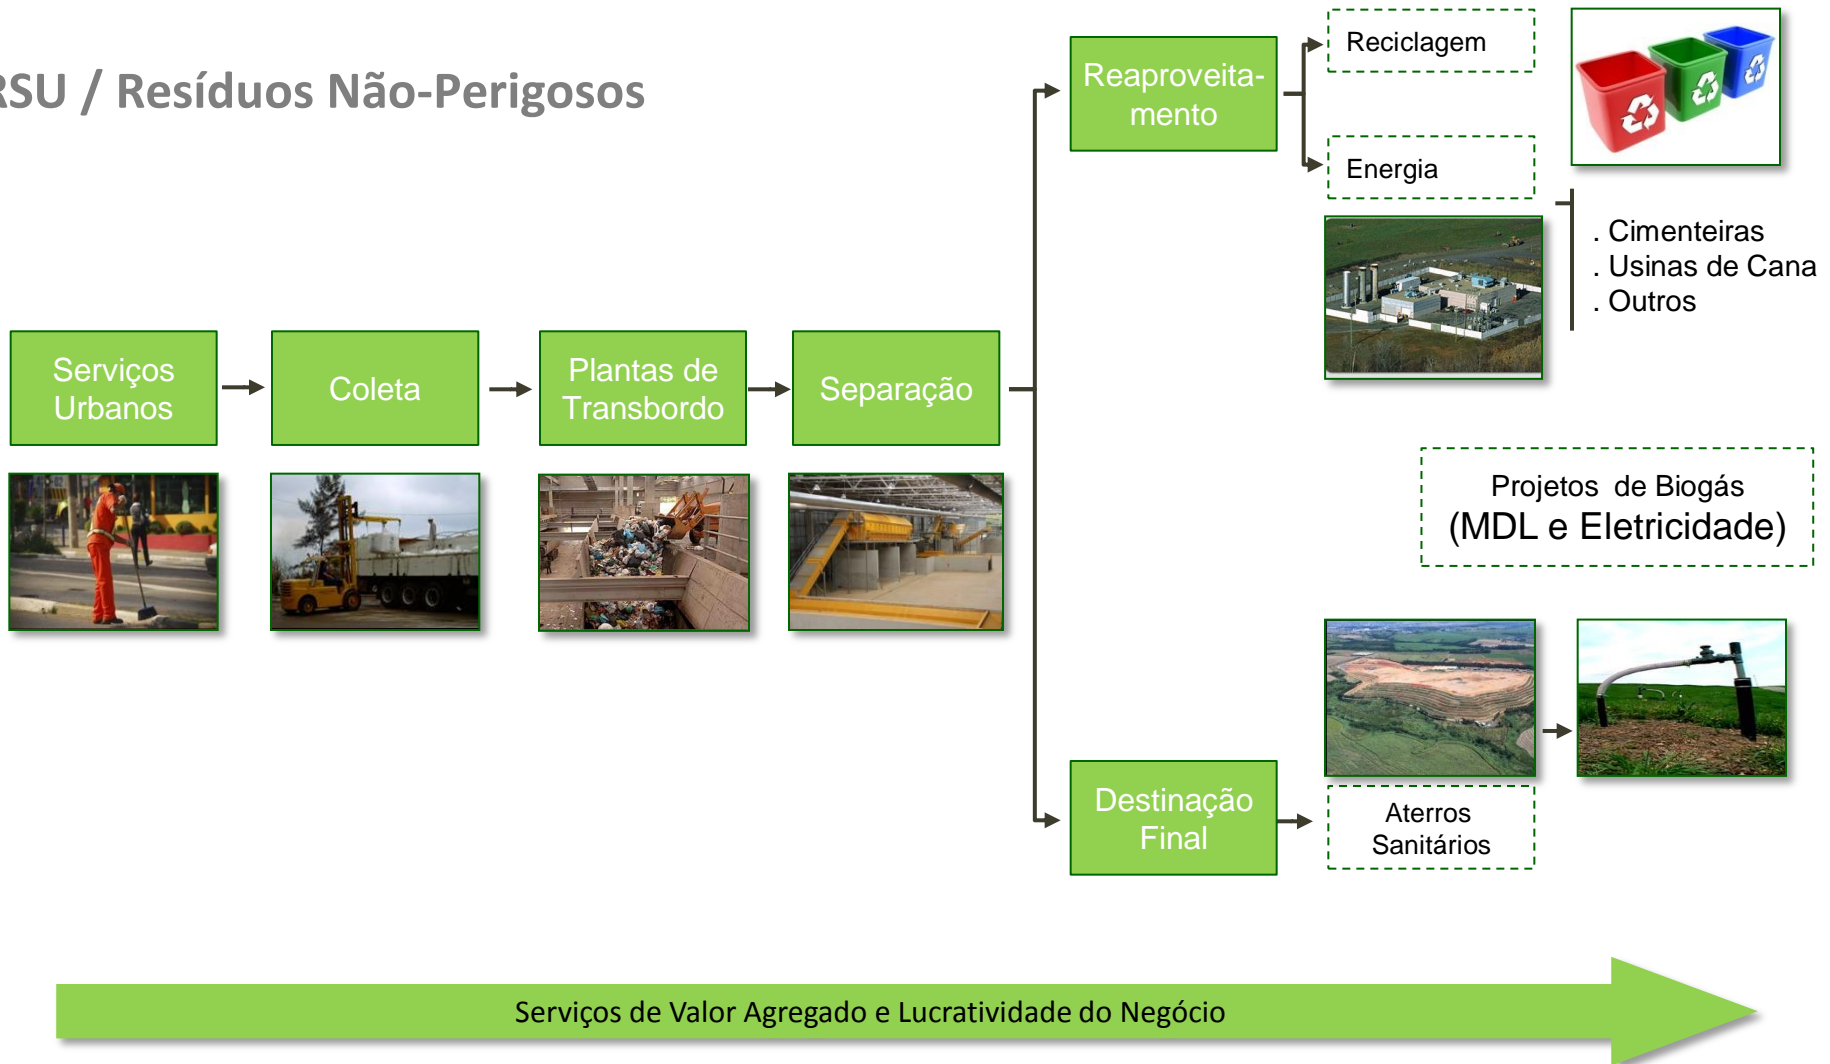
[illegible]SU / Resíduos Não-Perigosos

Serviços Urbanos

Coleta

Plantas de Transbordo

Separação

Reaproveitamento

Reciclagem

Energia

. Cimenteiras
. Usinas de Cana
. Outros

Projetos de Biogás
(MDL e Eletricidade)

Destinação Final

Aterros Sanitários

Serviços de Valor Agregado e Lucratividade do Negócio